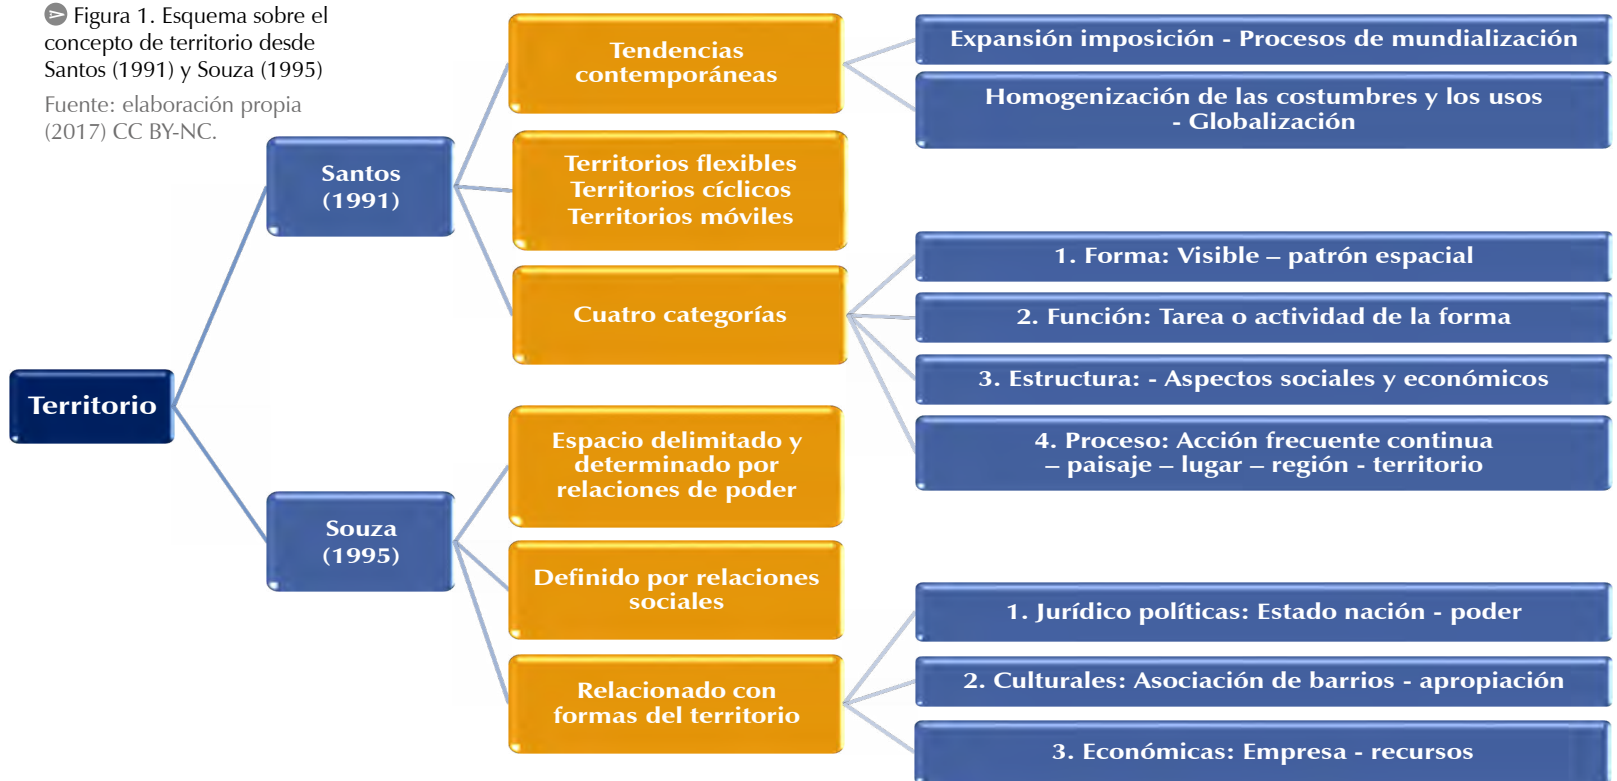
Figura 1. Esquema sobre el concepto de territorio desde Santos (1991) y Souza (1995)

Fuente: elaboración propia (2017) CC BY-NC.

Territorio

Santos (1991)

Tendencias contemporáneas

Expansión imposición - Procesos de mundialización

Homogenización de las costumbres y los usos - Globalización

Territorios flexibles
Territorios cíclicos
Territorios móviles

Cuatro categorías

1. Forma: Visible – patrón espacial

2. Función: Tarea o actividad de la forma

3. Estructura: - Aspectos sociales y económicos

4. Proceso: Acción frecuente continua – paisaje – lugar – región - territorio

Souza (1995)

Espacio delimitado y determinado por relaciones de poder

Definido por relaciones sociales

Relacionado con formas del territorio

1. Jurídico políticas: Estado nación - poder

2. Culturales: Asociación de barrios - apropiación

3. Económicas: Empresa - recursos